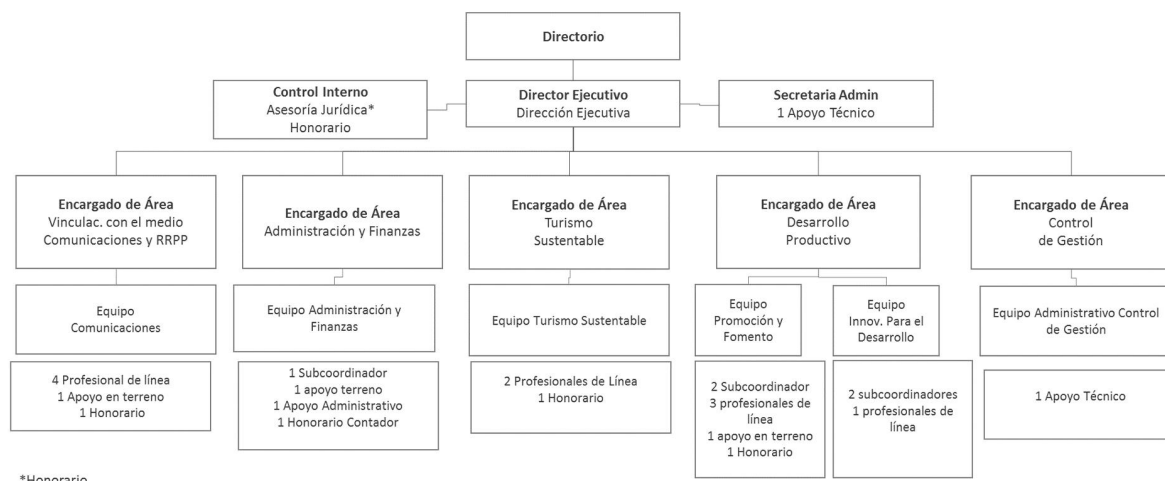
Directorio

Control Interno
Asesoría Jurídica*
Honorario

Director Ejecutivo
Dirección Ejecutiva

Secretaria Admin
1 Apoyo Técnico

Encargado de Área
Vinculac. con el medio
Comunicaciones y RRPP

Equipo
Comunicaciones

4 Profesional de línea
1 Apoyo en terreno
1 Honorario

Encargado de Área
Administración y Finanzas

Equipo Administración y Finanzas

1 Subcoordinador
1 apoyo terreno
1 Apoyo Administrativo
1 Honorario Contador

Encargado de Área
Turismo
Sustentable

Equipo Turismo Sustentable

2 Profesionales de Línea
1 Honorario

Encargado de Área
Desarrollo
Productivo

Equipo
Promoción y
Fomento

2 Subcoordinador
3 profesionales de línea
1 apoyo en terreno
1 Honorario

Equipo
Innov. Para el
Desarrollo

2 subcoordinadores
1 profesionales de línea

Encargado de Área
Control
de Gestión

Equipo Administrativo Control de Gestión

1 Apoyo Técnico

*Honorario